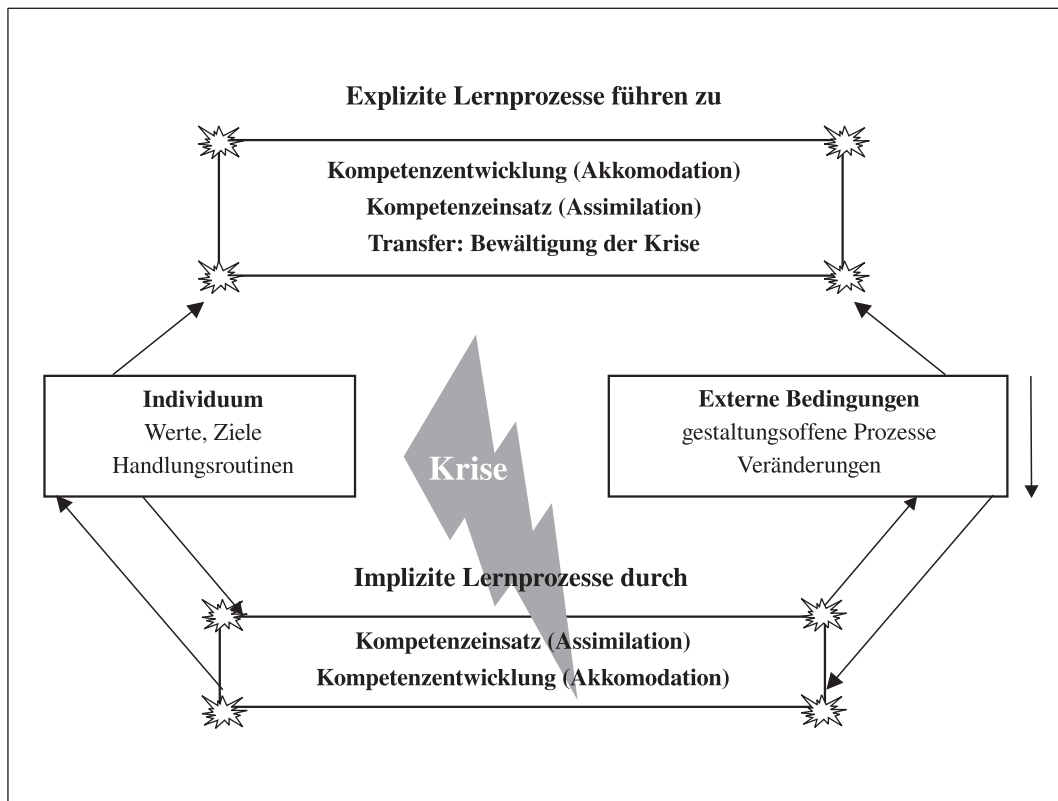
Explizite Lernprozesse führen zu

Kompetenzentwicklung (Akkomodation)
Kompetenzeinsatz (Assimilation)
Transfer: Bewältigung der Krise

Individuum
Werte, Ziele
Handlungsroutinen

Krise

Externe Bedingungen
gestaltungsoffene Prozesse
Veränderungen

Implizite Lernprozesse durch

Kompetenzeinsatz (Assimilation)
Kompetenzentwicklung (Akkomodation)